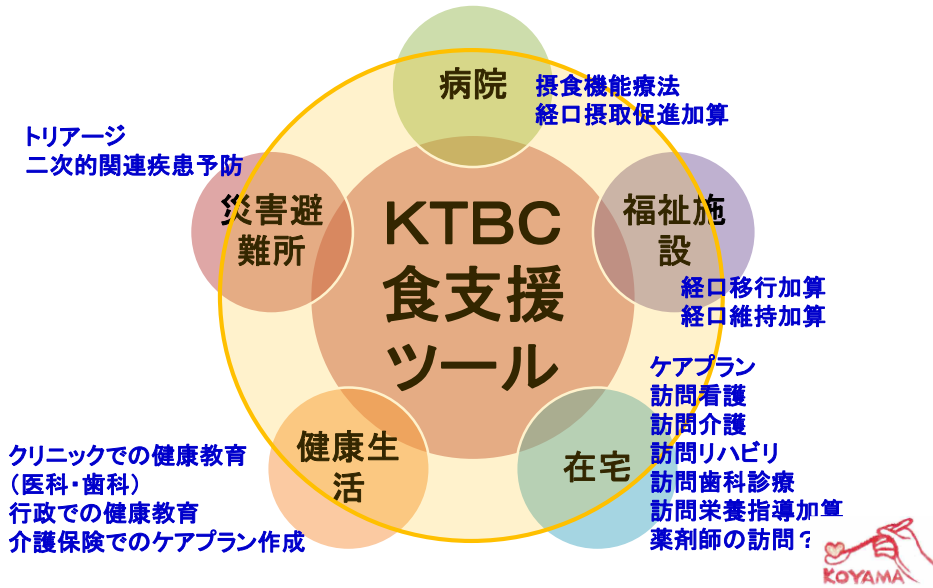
KTBC
食支援
ツール

病院
摂食機能療法
経口摂取促進加算

福祉施設
経口移行加算
経口維持加算

在宅
ケアプラン
訪問看護
訪問介護
訪問リハビリ
訪問歯科診療
訪問栄養指導加算
薬剤師の訪問？

健康生活
クリニックでの健康教育
（医科・歯科）
行政での健康教育
介護保険でのケアプラン作成

災害避難所
トリアージ
二次的関連疾患予防

KOYAMA